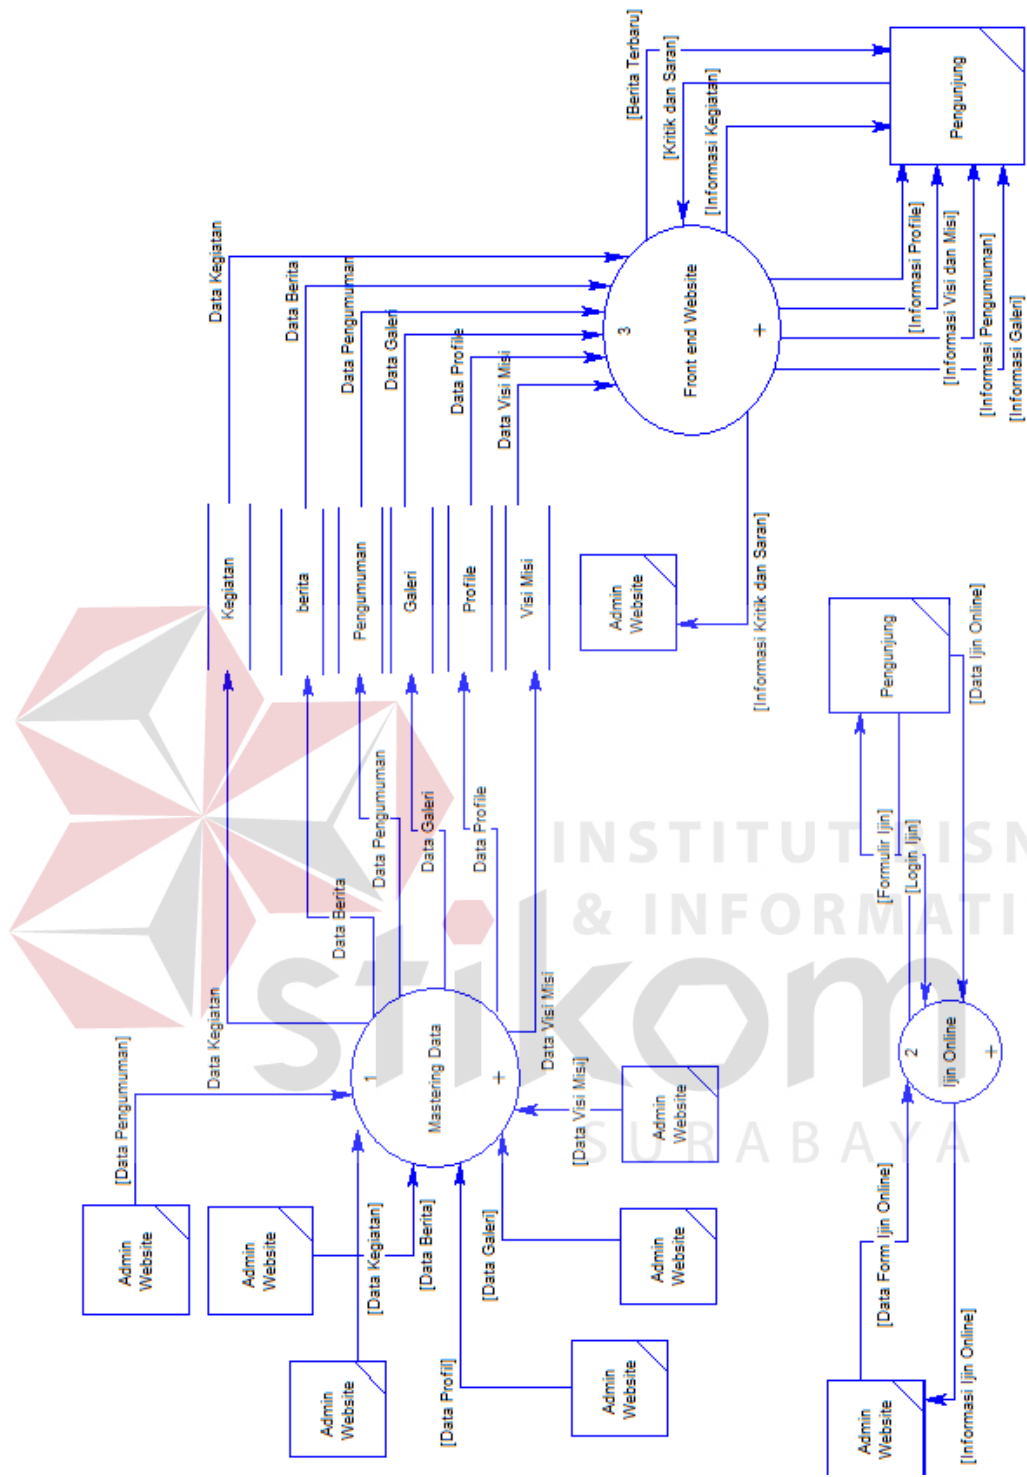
[Berita Terbaru]
[Kritik dan Saran]
[Informasi Kegiatan]
Pengunjung
Data Kegiatan
Data Berita
Data Pengumuman
Data Galeri
Data Profile
Data Visi Misi
3
Front end Website
[Informasi Profile]
[Informasi Visi dan Misi]
[Informasi Pengumuman]
[Informasi Galeri]
Kegiatan
berita
Pengumuman
Galeri
Profile
Visi Misi
Admin Website
[Informasi Kritik dan Saran]
Pengunjung
[Data Ijin Online]
Data Pengumuman
Data Galeri
Data Profile
Data Berita
[Formulir Ijin]
[Login Ijin]
INSTITUT BISNIS & INFORMATIKA
stikom
SURABAYA
Data Kegiatan
Data Visi Misi
1
Mastering Data
[Data Pengumuman]
[Data Visi Misi]
Admin Website
2
Ijin Online
Admin Website
Admin Website
[Data Kegiatan]
[Data Berita]
[Data Galeri]
Admin Website
[Data Form Ijin Online]
Admin Website
[Data Profil]
Admin Website
[Informasi Ijin Online]
Admin Website